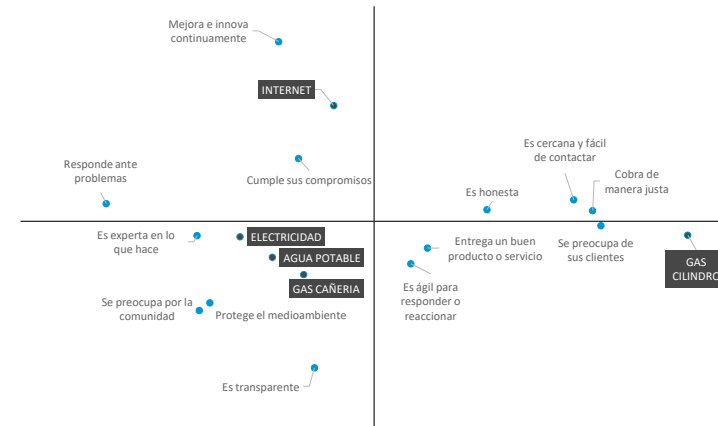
Mejora e innova continuamente

INTERNET

Responde ante problemas

Cumple sus compromisos

Es cercana y fácil de contactar

Cobra de manera justa

Es honesta

Es experta en lo que hace

ELECTRICIDAD

AGUA POTABLE

GAS CAÑERIA

Entrega un buen producto o servicio

Se preocupa de sus clientes

GAS CILINDRO

Es ágil para responder o reaccionar

Se preocupa por la comunidad

Protege el medioambiente

Es transparente